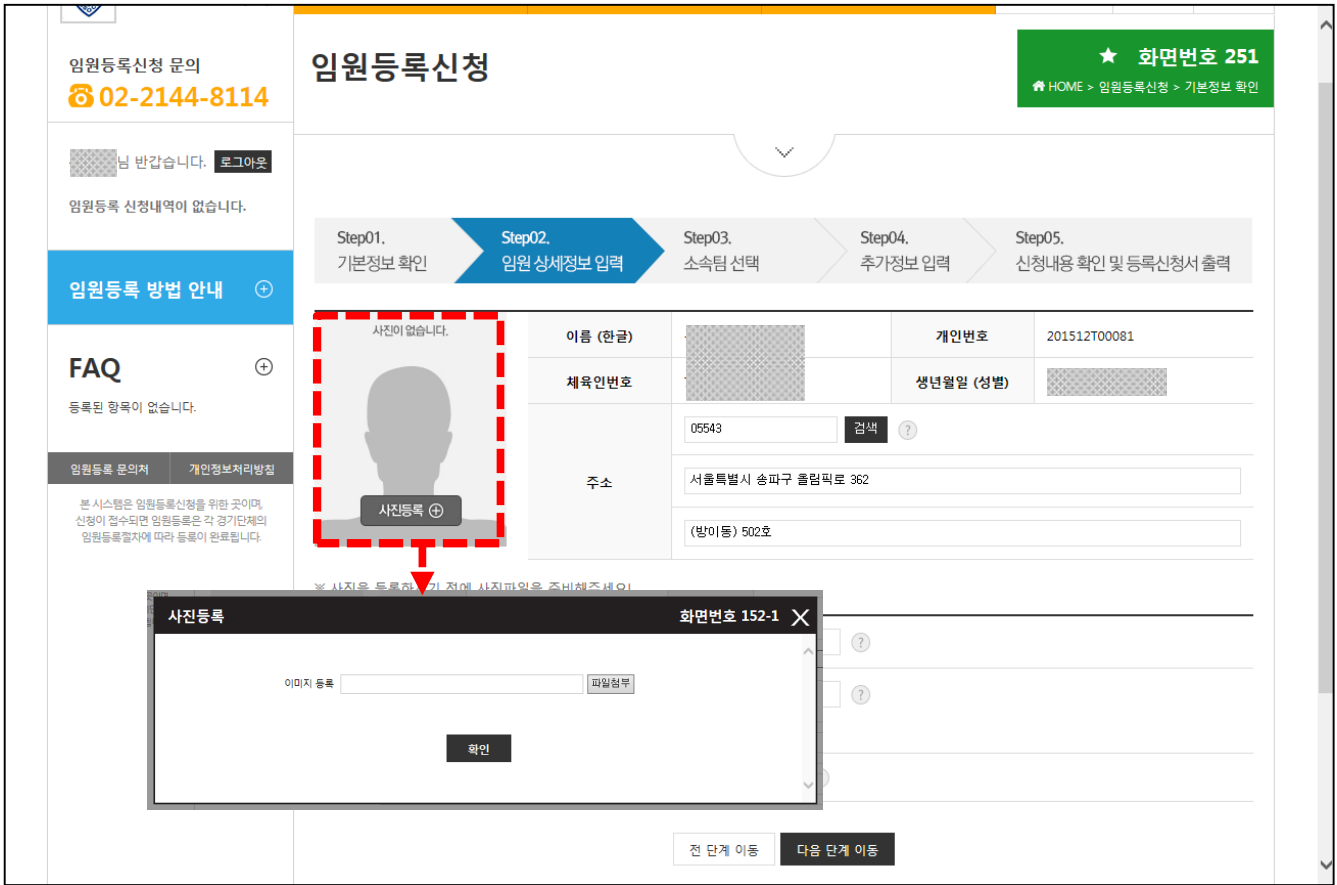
임원등록신청 문의
02-2144-8114

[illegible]님 반갑습니다. 로그아웃

임원등록 신청내역이 없습니다.

임원등록 방법 안내

FAQ

등록된 항목이 없습니다.

임원등록 문의처 | 개인정보처리방침

본 시스템은 임원등록신청을 위한 곳이며, 신청이 접수되면 임원등록은 각 경기단체의 임원등록절차에 따라 등록이 완료됩니다.

임원등록신청

★ 화면번호 251
HOME > 임원등록신청 > 기본정보 확인

Step01. 기본정보 확인
Step02. 임원 상세정보 입력
Step03. 소속팀 선택
Step04. 추가정보 입력
Step05. 신청내용 확인 및 등록신청서 출력

사진이 없습니다.
사진등록

| 이름 (한글) | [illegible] | 개인번호 | 201512T00081 |
|---|---|---|---|
| 체육인번호 | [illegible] | 생년월일 (성별) | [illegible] |
| 주소 | 05543 검색 | | |
| | 서울특별시 송파구 올림픽로 362 | | |
| | (방이동) 502호 | | |

※ 사진을 등록하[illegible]기 전에 사진파일을 준비해주세요.

사진등록
화면번호 152-1
이미지 등록 파일첨부
확인

전 단계 이동
다음 단계 이동